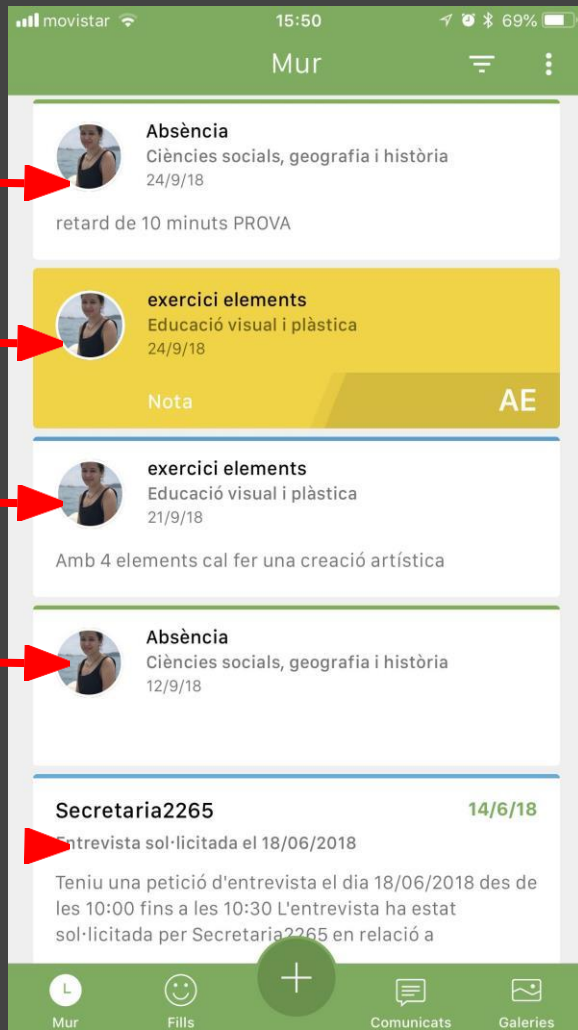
movistar 15:50 69%

Mur

Absència
Ciències socials, geografia i història
24/9/18

retard de 10 minuts PROVA

exercici elements
Educació visual i plàstica
24/9/18

Nota AE

exercici elements
Educació visual i plàstica
21/9/18

Amb 4 elements cal fer una creació artística

Absència
Ciències socials, geografia i història
12/9/18

Secretaria2265 14/6/18
Entrevista sol·licitada el 18/06/2018

Teniu una petició d'entrevista el dia 18/06/2018 des de les 10:00 fins a les 10:30 L'entrevista ha estat sol·licitada per Secretaria2265 en relació a

Mur Fills Comunicats Galeries